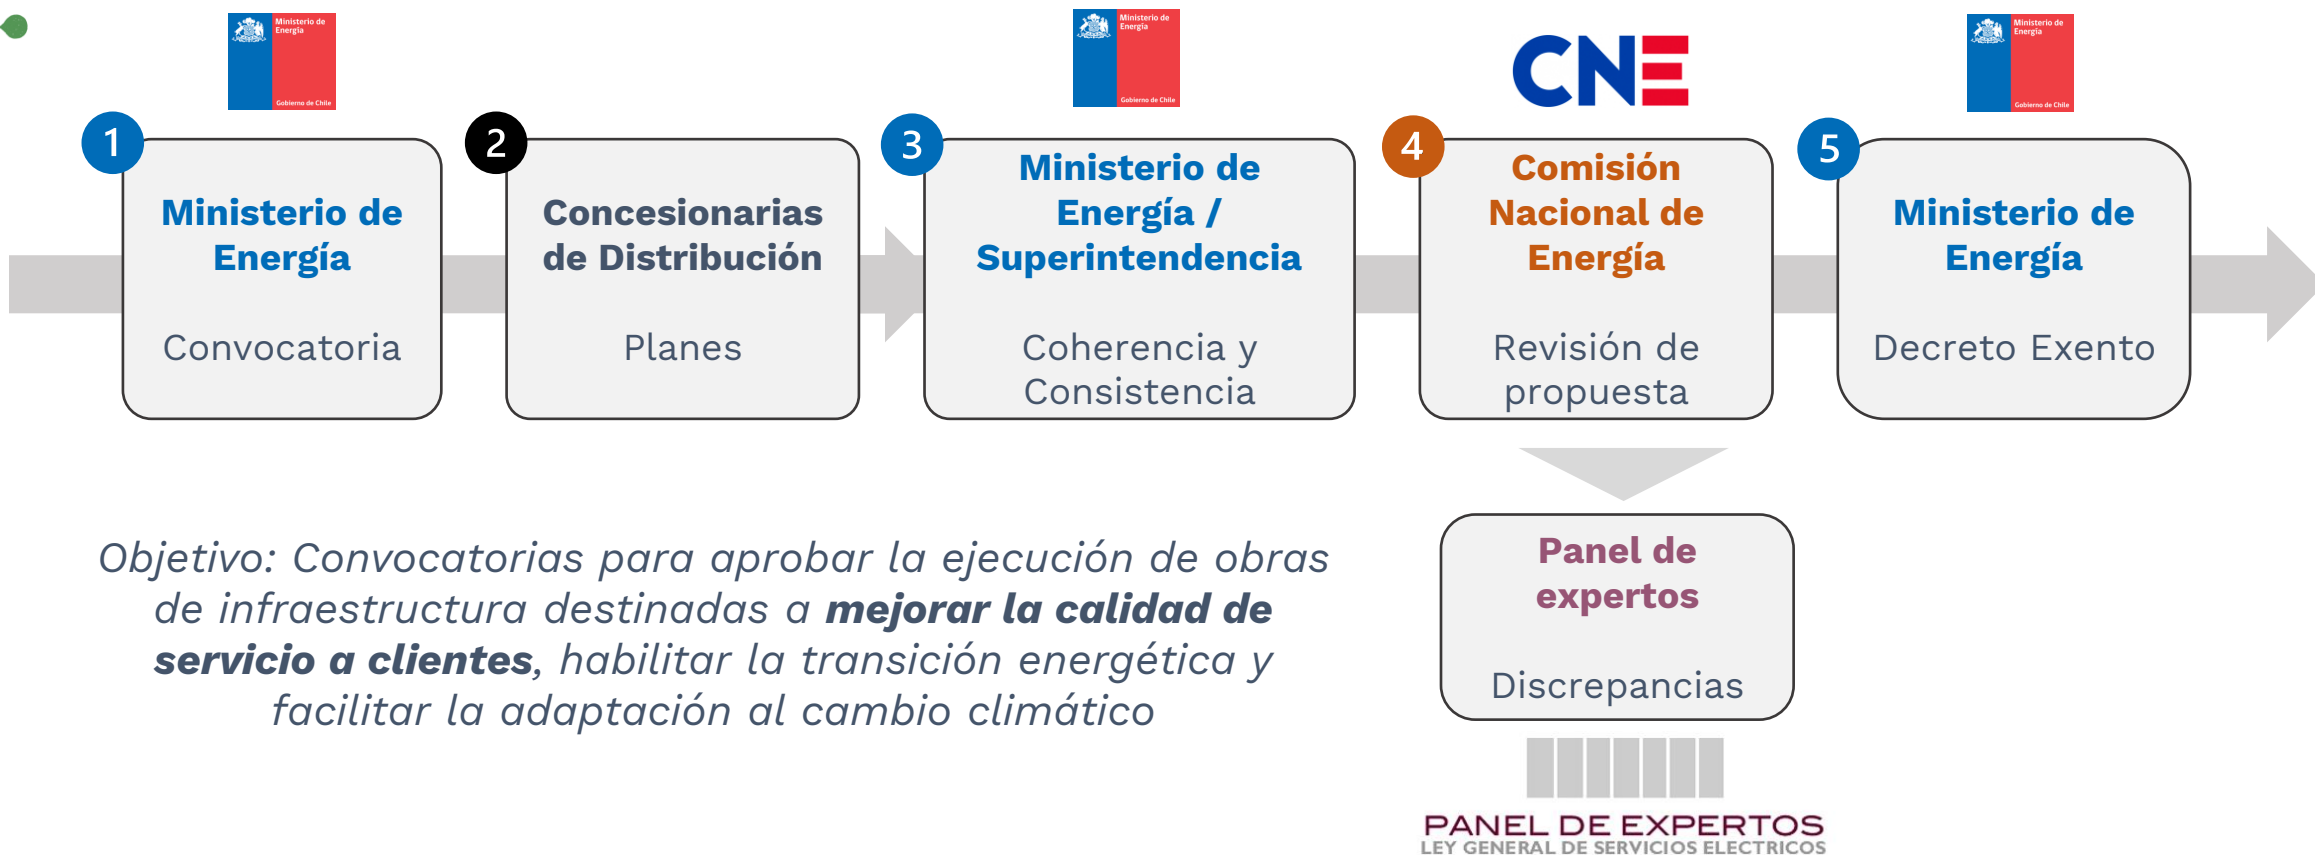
Ministerio de Energía
Gobierno de Chile

1
Ministerio de Energía

Convocatoria

2
Concesionarias de Distribución

Planes

Ministerio de Energía
Gobierno de Chile

3
Ministerio de Energía / Superintendencia

Coherencia y Consistencia

CNE

4
Comisión Nacional de Energía

Revisión de propuesta

Ministerio de Energía
Gobierno de Chile

5
Ministerio de Energía

Decreto Exento

Objetivo: Convocatorias para aprobar la ejecución de obras de infraestructura destinadas a **mejorar la calidad de servicio a clientes**, habilitar la transición energética y facilitar la adaptación al cambio climático

Panel de expertos

Discrepancias

PANEL DE EXPERTOS
LEY GENERAL DE SERVICIOS ELECTRICOS